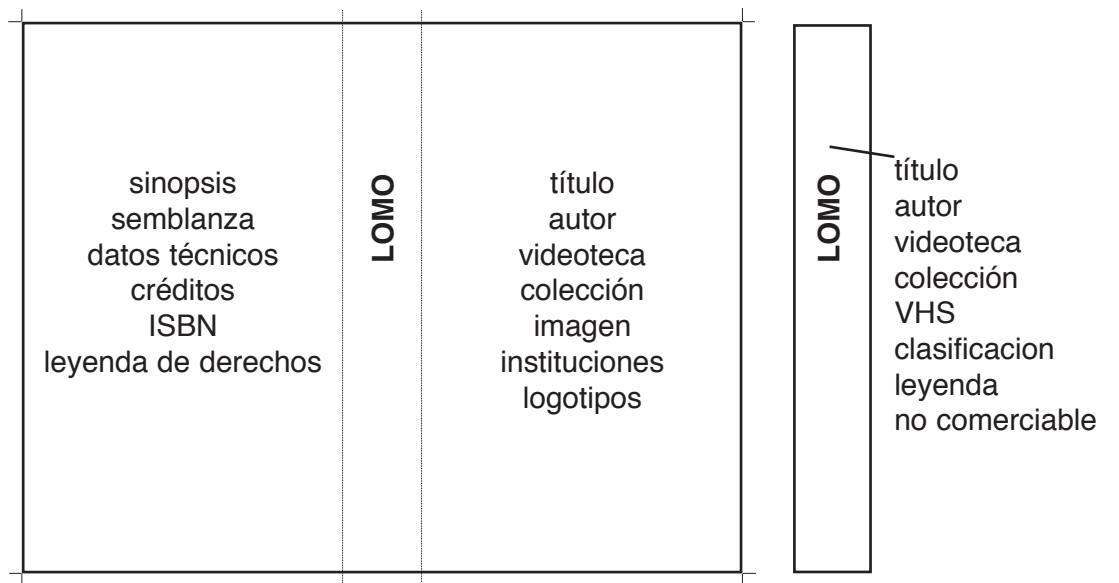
sinopsis
semblanza
datos técnicos
créditos
ISBN
leyenda de derechos

LOMO

título
autor
videoteca
colección
imagen
instituciones
logotipos

LOMO

título
autor
videoteca
colección
VHS
clasificacion
leyenda
no comerciable